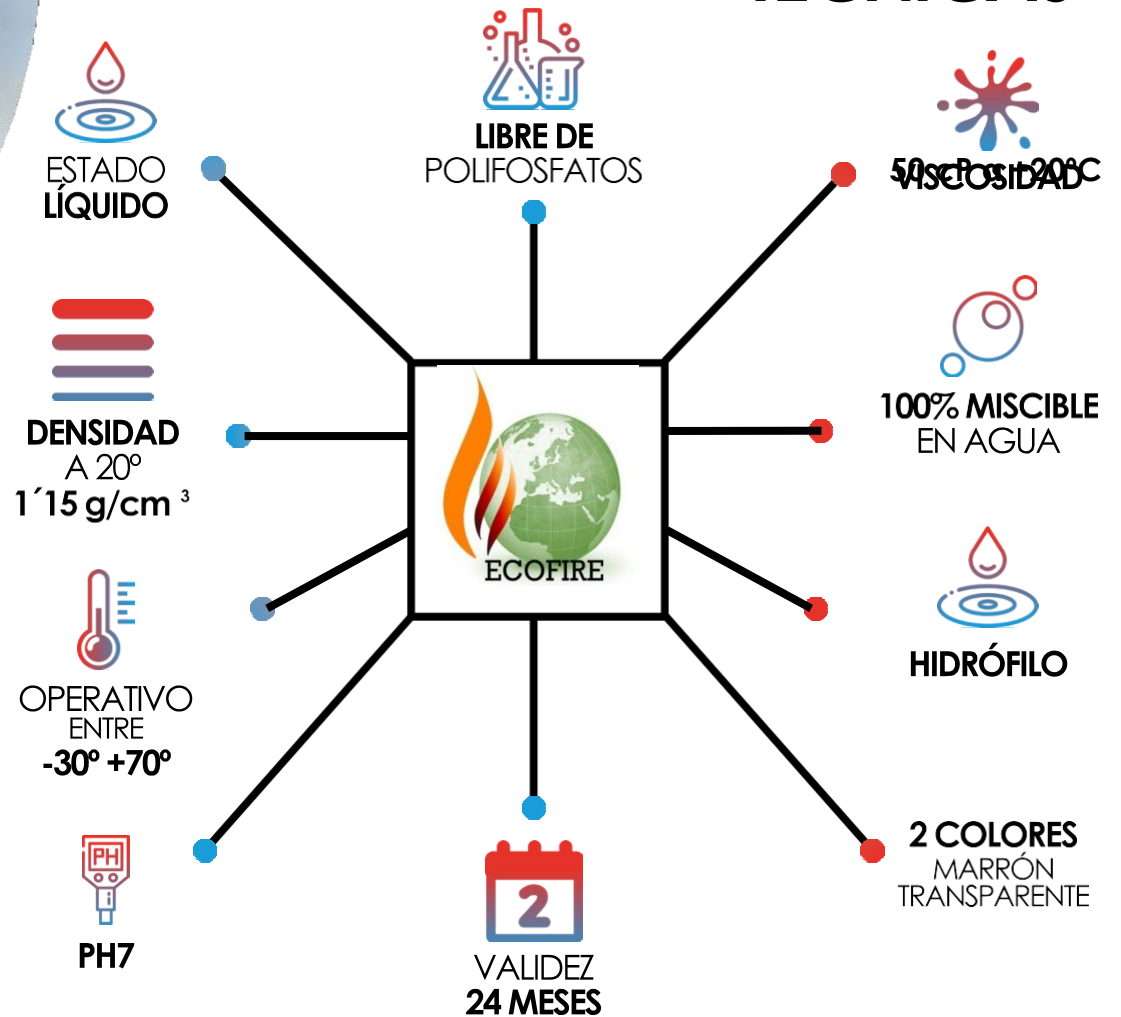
ESTADO
LÍQUIDO

LIBRE DE
POLIFOSFATOS

VISCOSIDAD
50 cPs a 20°C

DENSIDAD
A 20º
1´15 g/cm ³

100% MISCIBLE
EN AGUA

ECOFIRE

OPERATIVO
ENTRE
-30º +70º

HIDRÓFILO

PH

PH7

2

VALIDEZ
24 MESES

2 COLORES
MARRÓN
TRANSPARENTE